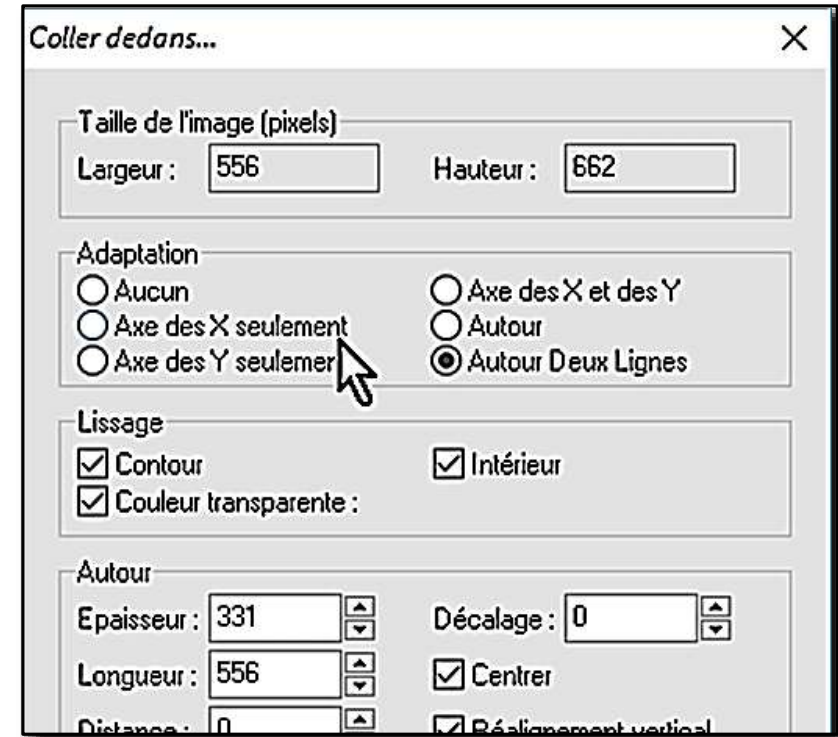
Coller dedans...

×

Taille de l'image (pixels)

Largeur : 556

Hauteur : 662

Adaptation

Aucun

Axe des X et des Y

Axe des X seulement

Autour

Axe des Y seulemer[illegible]

Autour Deux Lignes

Lissage

Contour

Intérieur

Couleur transparente :

Autour

Epaisseur : 331

Décalage : 0

Longueur : 556

Centrer

Distance : 0

Réalignement vertical